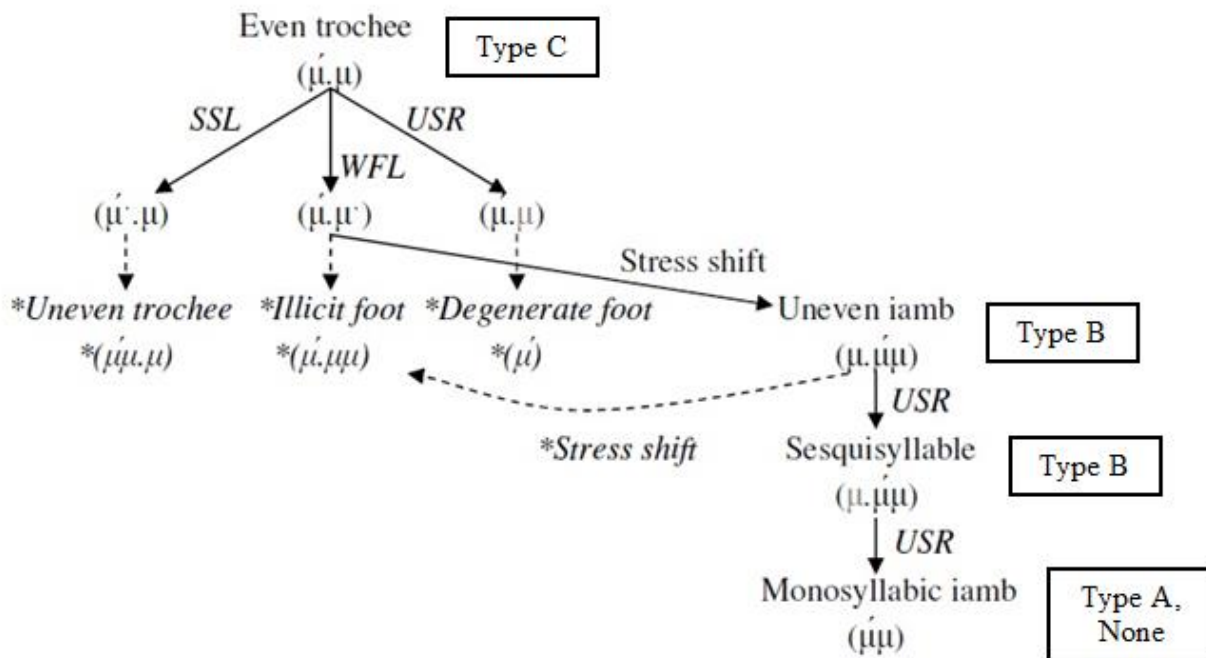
Even trochee

Type C

(µ́.µ)

SSL

USR

WFL

(µ́ˑ.µ)

(µ́.µˑ)

(µ.µ)

Stress shift

*Uneven trochee

*(µ́µ.µ)

*Illicit foot

*(µ́.µµ)

*Degenerate foot

*(µ́)

Uneven iamb

(µ.µ́µ)

Type B

USR

*Stress shift

Sesquisyllable

(µ.µ́µ)

Type B

USR

Monosyllabic iamb

(µ́µ)

Type A, None